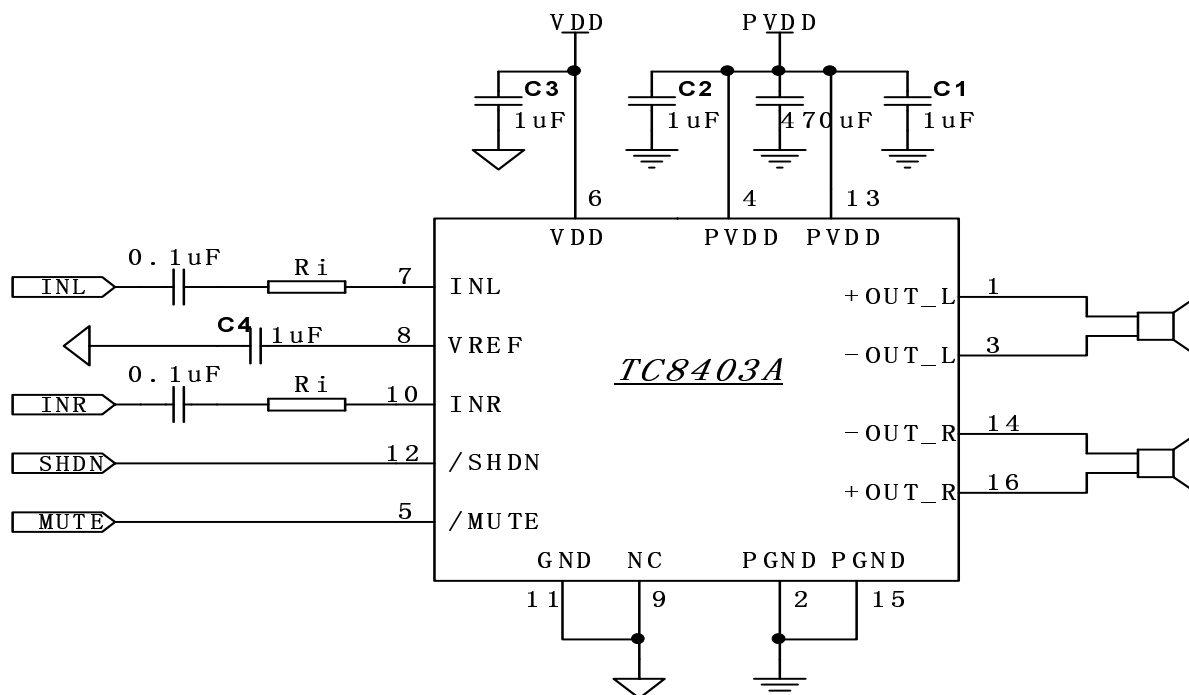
VDD
PVDD
C3
1uF
C2
1uF
470uF
C1
1uF
6
4
13
VDD
PVDD
PVDD
0.1uF
Ri
7
INL
INL
C4
1uF
8
VREF
0.1uF
Ri
10
INR
INR
SHDN
12
/SHDN
MUTE
5
/MUTE
TC8403A
+OUT_L
1
-OUT_L
3
-OUT_R
14
+OUT_R
16
GND
NC
PGND
PGND
11
9
2
15